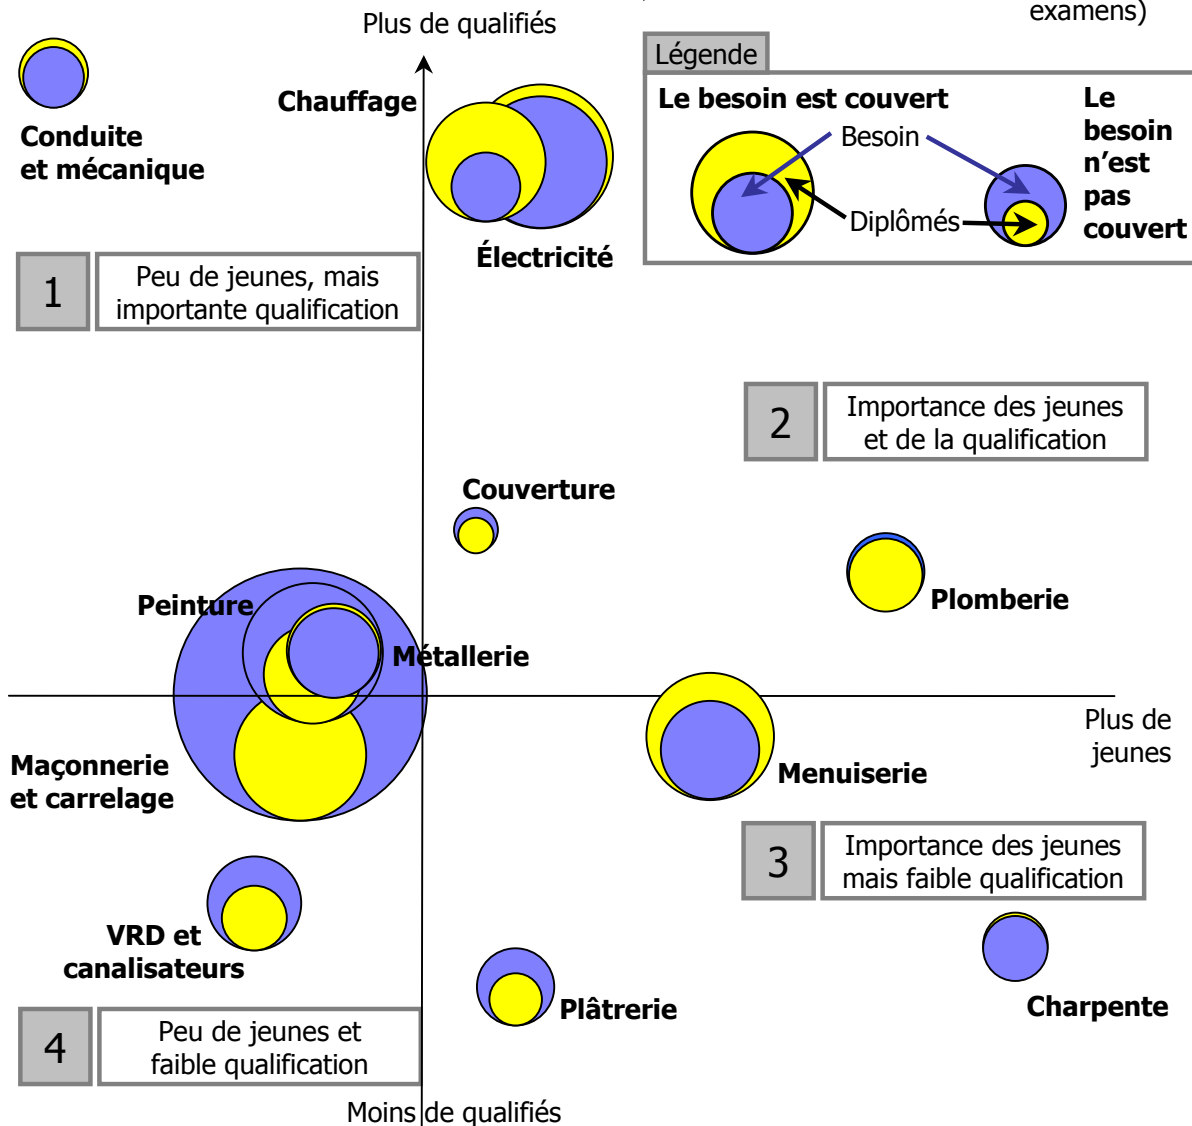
examens)

Plus de qualifiés

Légende

Le besoin est couvert

Besoin

Diplômés

Le besoin n'est pas couvert

Conduite et mécanique

Chauffage

Électricité

1 Peu de jeunes, mais importante qualification

2 Importance des jeunes et de la qualification

Couverture

Plomberie

Peinture

Métallerie

Plus de jeunes

Menuiserie

Maçonnerie et carrelage

3 Importance des jeunes mais faible qualification

VRD et canalisateurs

Charpente

Plâtrerie

4 Peu de jeunes et faible qualification

Moins de qualifiés